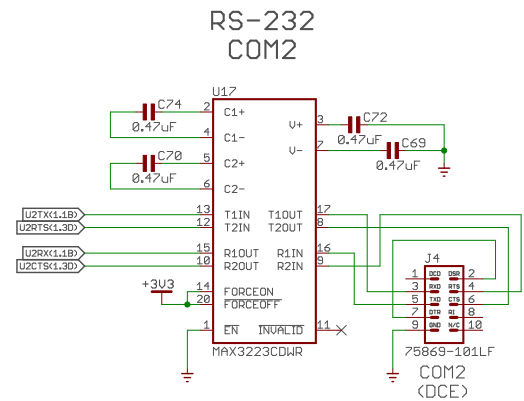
RS-232
COM2

U17

C74
0.47uF
C70
0.47uF
C72
0.47uF
C69
0.47uF

2 C1+
4 C1-
5 C2+
6 C2-
3 V+
7 V-

U2TX(1.1B)
U2RTS(1.3D)
U2RX(1.1B)
U2CTS(1.3D)

13 T1IN
12 T2IN
15 R1OUT
10 R2OUT
T1OUT 17
T2OUT 8
R1IN 16
R2IN 9

+3V3
14 FORCEON
20 $\overline{FORCEOFF}$
1 EN
$\overline{INVALID}$ 11

MAX3223CDWR

J4
1 DCD
DSR 2
3 RXD
RTS 4
5 TXD
CTS 6
7 DTR
RI 8
9 GND
N/C 10

75869-101LF

COM2
(DCE)